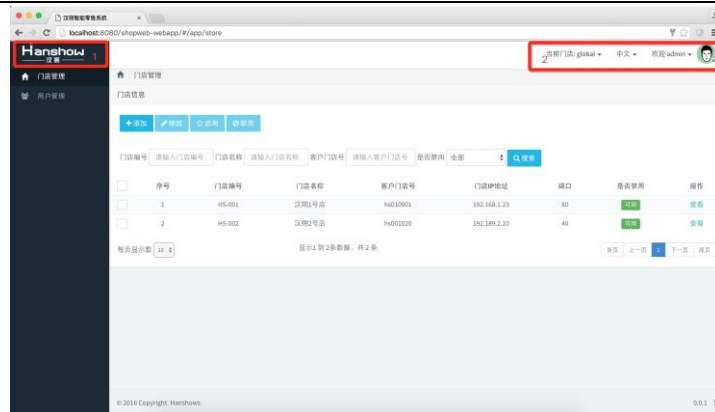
汉朔智能零售系统 ×

localhost:8080/shopweb-webapp/#/app/store

Hanshow 汉朔 1

2 当前门店: global ▾ 中文 ▾ 欢迎 admin ▾

门店管理

用户管理

门店管理

门店信息

+ 添加 修改 启用 禁用

门店编号 请输入门店编号 门店名称 请输入门店名称 客户门店号 请输入客户门店号 是否禁用 全部 搜索

| | 序号 | 门店编号 | 门店名称 | 客户门店号 | 门店IP地址 | 端口 | 是否禁用 | 操作 |
|---|---|---|---|---|---|---|---|---|
| | 1 | HS-001 | 汉朔1号店 | hs010001 | 192.168.1.23 | 80 | 可用 | 查看 |
| | 2 | HS-002 | 汉朔2号店 | hs001020 | 192.189.2.10 | 40 | 可用 | 查看 |

每页显示数 10

显示1 到2条数据，共 2 条

首页 上一页 1 下一页 尾页

© 2016 Copyright. Hanshows

0.0.1